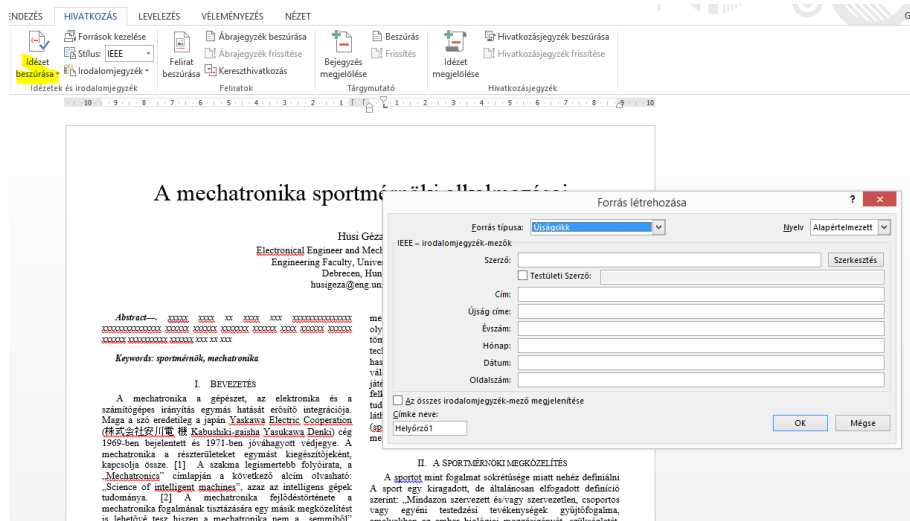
ENDEZÉS HIVATKOZÁS LEVELEZÉS VÉLEMÉNYEZÉS NÉZET

Idézet beszúrása Források kezelése Stílus: IEEE Irodalomjegyzék Idézetek és irodalomjegyzék
Felirat beszúrása Ábrajegyzék beszúrása Ábrajegyzék frissítése Kereszthivatkozás Feliratok
Bejegyzés megjelölése Beszúrás Frissítés Tárgymutató
Idézet megjelölése Hivatkozásjegyzék beszúrása Hivatkozásjegyzék frissítése Hivatkozásjegyzék

A mechatronika sportmérnöki alkalmazási

Husi Géza
Electronical Engineer and Mech
Engineering Faculty, Univer
Debrecen, Hun
husigeza@eng.un

Abstract— xxxxx xxxx xx xxxx xxx xxxxxxxxxxxxxx xxxxxxxxxxxxxxx xxxxxx xxxxxx xxxxxxx xxxxxx xxxx xxxxxx xxxxxx xxxxxx xxxxxxxxxx xxxxxx xxx xx xxx

Keywords: sportmérnök, mechatronika

I. BEVEZETÉS

A mechatronika a gépészet, az elektronika és a számítógépes irányítás egymás hatását erősítő integrációja. Maga a szó eredetileg a japán Yaskawa Electric Cooperation (株式会社安川電機 Kabushiki-gaisha Yasukawa Denki) cég 1969-ben bejelentett és 1971-ben jóváhagyott védjegye. A mechatronika a részterületeket egymást kiegészítőjeként, kapcsolja össze. [1] A szakma legismertebb folyóirata, a „Mechatronics" címlapján a következő alcím olvasható: „Science of intelligent machines", azaz az intelligens gépek tudománya. [2] A mechatronika fejlődéstörténete a mechatronika fogalmának tisztázására egy másik megközelítést is lehetővé tesz hiszen a mechatronika nem a „semmiből"

me oly töm tec has vál játé fell tud láth (sp me

II. A SPORTMÉRNÖKI MEGKÖZELÍTÉS

A sportot mint fogalmat sokrétűsége miatt nehéz definiálni A sport egy kiragadott, de általánosan elfogadott definíció szerint: „Mindazon szervezett és/vagy szervezetlen, csoportos vagy egyéni testedzési tevékenységek gyűjtőfogalma,

Forrás létrehozása
Forrás típusa: Újságcikk
Nyelv Alapértelmezett
IEEE – irodalomjegyzék-mezők
Szerző: Szerkesztés
Testületi Szerző:
Cím:
Újság címe:
Évszám:
Hónap:
Dátum:
Oldalszám:
Az összes irodalomjegyzék-mező megjelenítése
Címke neve:
Helyőrző1
OK Mégse